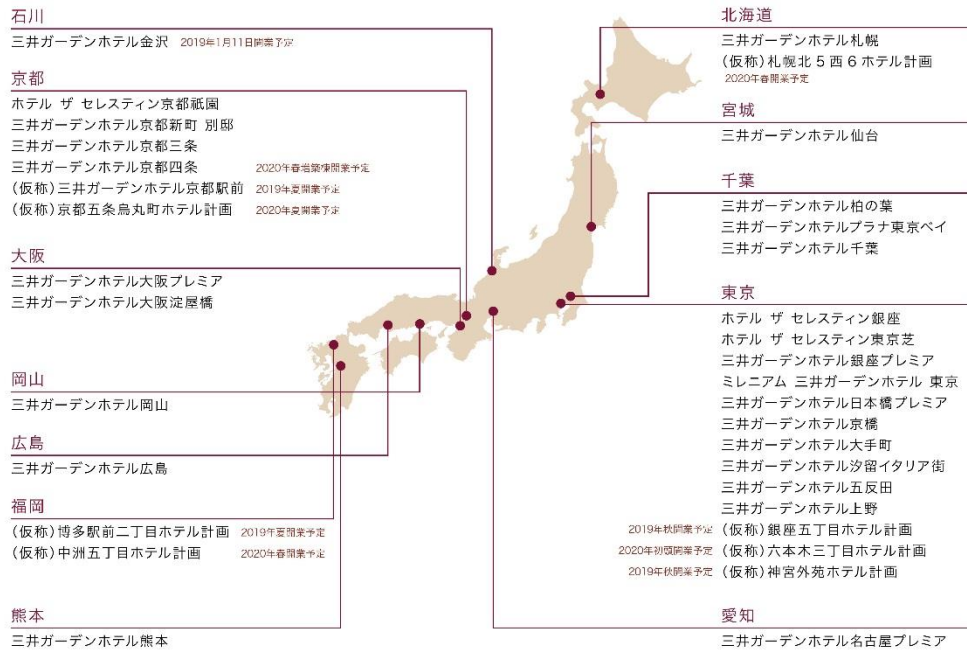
石川
三井ガーデンホテル金沢 2019年1月11日開業予定

京都
ホテル ザ セレスティン京都祇園
三井ガーデンホテル京都新町 別邸
三井ガーデンホテル京都三条
三井ガーデンホテル京都四条 2020年春増築棟開業予定
(仮称)三井ガーデンホテル京都駅前 2019年夏開業予定
(仮称)京都五条烏丸町ホテル計画 2020年夏開業予定

大阪
三井ガーデンホテル大阪プレミア
三井ガーデンホテル大阪淀屋橋

岡山
三井ガーデンホテル岡山

広島
三井ガーデンホテル広島

福岡
(仮称)博多駅前二丁目ホテル計画 2019年夏開業予定
(仮称)中洲五丁目ホテル計画 2020年春開業予定

熊本
三井ガーデンホテル熊本

北海道
三井ガーデンホテル札幌
(仮称)札幌北5西6ホテル計画
2020年春開業予定

宮城
三井ガーデンホテル仙台

千葉
三井ガーデンホテル柏の葉
三井ガーデンホテルプラナ東京ベイ
三井ガーデンホテル千葉

東京
ホテル ザ セレスティン銀座
ホテル ザ セレスティン東京芝
三井ガーデンホテル銀座プレミア
ミレニアム 三井ガーデンホテル 東京
三井ガーデンホテル日本橋プレミア
三井ガーデンホテル京橋
三井ガーデンホテル大手町
三井ガーデンホテル汐留イタリア街
三井ガーデンホテル五反田
三井ガーデンホテル上野
2019年秋開業予定 (仮称)銀座五丁目ホテル計画
2020年初頭開業予定 (仮称)六本木三丁目ホテル計画
2019年秋開業予定 (仮称)神宮外苑ホテル計画

愛知
三井ガーデンホテル名古屋プレミア